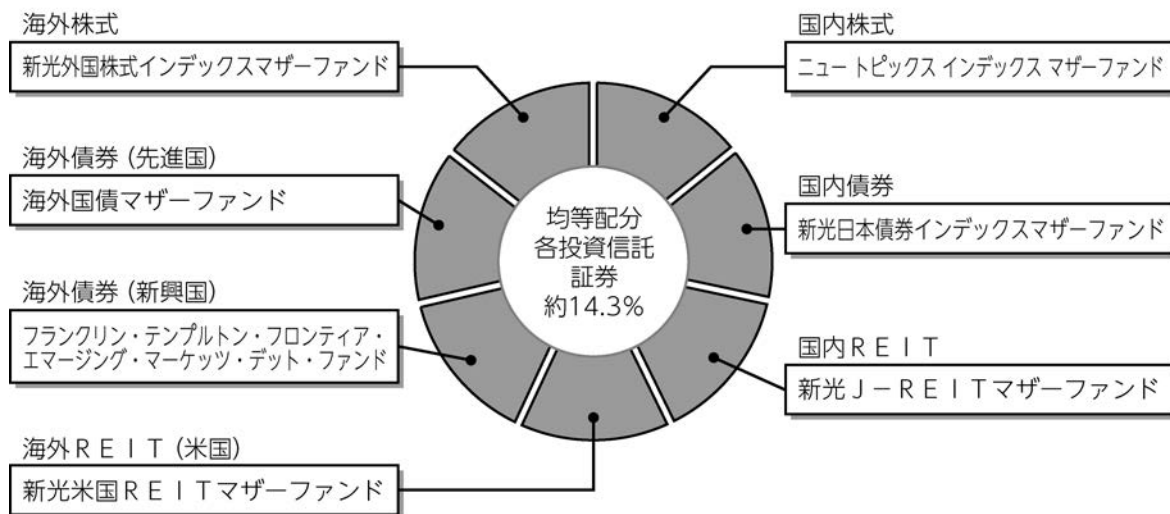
海外株式

新光外国株式インデックスマザーファンド

国内株式

ニュートピックス インデックス マザーファンド

海外債券（先進国）

海外国債マザーファンド

国内債券

新光日本債券インデックスマザーファンド

均等配分
各投資信託
証券
約14.3%

海外債券（新興国）

フランクリン・テンプルトン・フロンティア・エマージング・マーケッツ・デット・ファンド

国内ＲＥＩＴ

新光Ｊ－ＲＥＩＴマザーファンド

海外ＲＥＩＴ（米国）

新光米国ＲＥＩＴマザーファンド